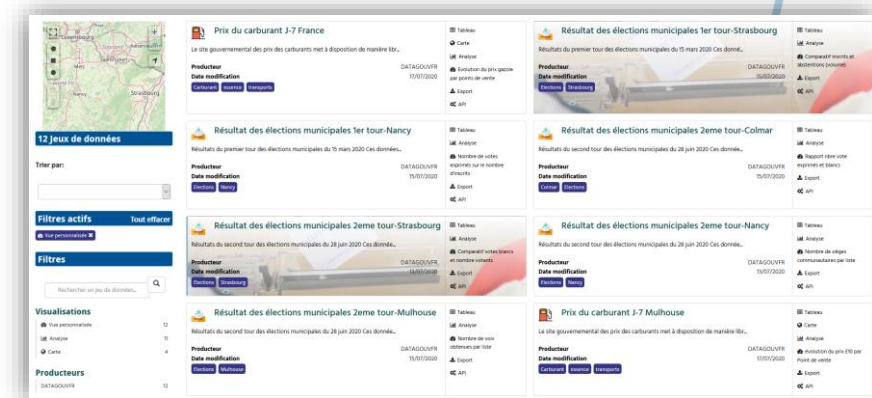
Luxembourg

Nancy

Strasbourg

12 Jeux de données

Trier par:

Filtres actifs Tout effacer

Vue personnalisée ✖

Filtres

Rechercher un jeu de données...

Visualisations

Vue personnalisée 12

Analyse 11

Carte 4

Producteurs

DATAGOUVFR 12

Prix du carburant J-7 France

Le site gouvernemental des prix des carburants met à disposition de manière libr...

Producteur DATAGOUVFR

Date modification 17/07/2020

Carburant essence transports

Tableau

Carte

Analyse

Evolution du prix gazole par points de vente

Export

API

Résultat des élections municipales 1er tour-Strasbourg

Résultats du premier tour des élections municipales du 15 mars 2020 Ces donnée...

Producteur DATAGOUVFR

Date modification 15/07/2020

Elections Strasbourg

Tableau

Analyse

Comparatif inscrits et abstentions (volume)

Export

API

Résultat des élections municipales 1er tour-Nancy

Résultats du premier tour des élections municipales du 15 mars 2020 Ces données...

Producteur DATAGOUVFR

Date modification 15/07/2020

Elections Nancy

Tableau

Analyse

Nombre de votes exprimés sur le nombre d'inscrits

Export

API

Résultat des élections municipales 2eme tour-Colmar

Résultats du second tour des élections municipales du 28 juin 2020 Ces donnée...

Producteur DATAGOUVFR

Date modification 15/07/2020

Colmar Elections

Tableau

Analyse

Rapport ente vote exprimés et blancs

Export

API

Résultat des élections municipales 2eme tour-Strasbourg

Résultats du second tour des élections municipales du 28 juin 2020 Ces donnée...

Producteur DATAGOUVFR

Date modification 15/07/2020

Elections Strasbourg

Tableau

Analyse

Comparatif votes blancs et nombre votants

Export

API

Résultat des élections municipales 2eme tour-Nancy

Résultats du second tour des élections municipales du 28 juin 2020 Ces donnée...

Producteur DATAGOUVFR

Date modification 15/07/2020

Elections Nancy

Tableau

Analyse

Nombre de sièges communautaires par liste

Export

API

Résultat des élections municipales 2eme tour-Mulhouse

Résultats du second tour des élections municipales du 28 juin 2020 Ces donnée...

Producteur DATAGOUVFR

Date modification 15/07/2020

Elections Mulhouse

Tableau

Analyse

Nombre de voix obtenues par liste

Export

API

Prix du carburant J-7 Mulhouse

Le site gouvernemental des prix des carburants met à disposition de manière libr...

Producteur DATAGOUVFR

Date modification 17/07/2020

Carburant essence transports

Tableau

Carte

Analyse

Evolution du prix E10 par Point de vente

Export

API